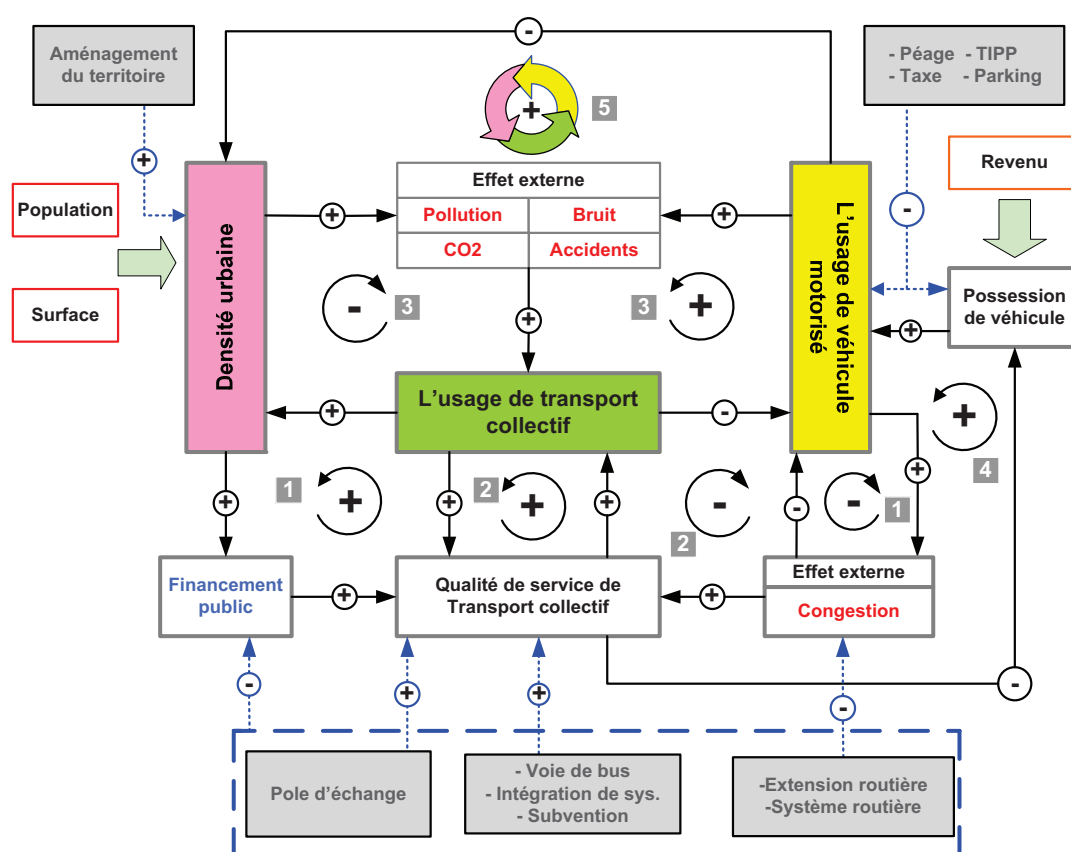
-

Aménagement du territoire

- Péage - TIPP
- Taxe - Parking

+

5

+

Effet externe

| Pollution | Bruit |
|---|---|
| CO2 | Accidents |

Population

+

+

Revenu

-

Surface

Densité urbaine

L'usage de véhicule motorisé

Possession de véhicule

-

3

3

+

+

+

L'usage de transport collectif

+

-

+

1

+

2

+

-

-

+

4

+

+

-

1

2

Financement public

+

Qualité de service de Transport collectif

+

Effet externe

Congestion

-

-

+

+

-

Pole d'échange

- Voie de bus
- Intégration de sys.
- Subvention

-Extension routière
-Système routière